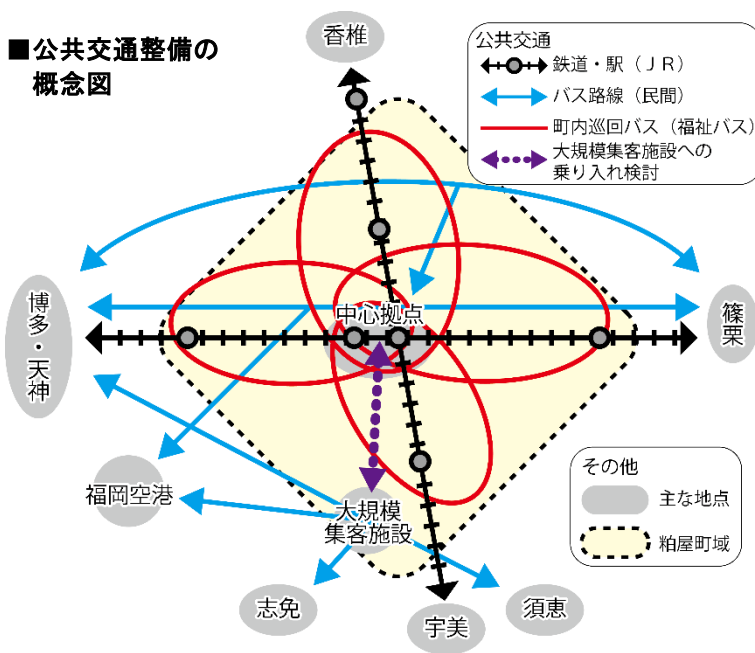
■公共交通整備の
概念図

香椎

公共交通
鉄道・駅（ＪＲ）
バス路線（民間）
町内巡回バス（福祉バス）
大規模集客施設への
乗り入れ検討

博多・天神

中心拠点

篠栗

福岡空港

大規模
集客施設

その他
主な地点
粕屋町域

志免

宇美

須恵